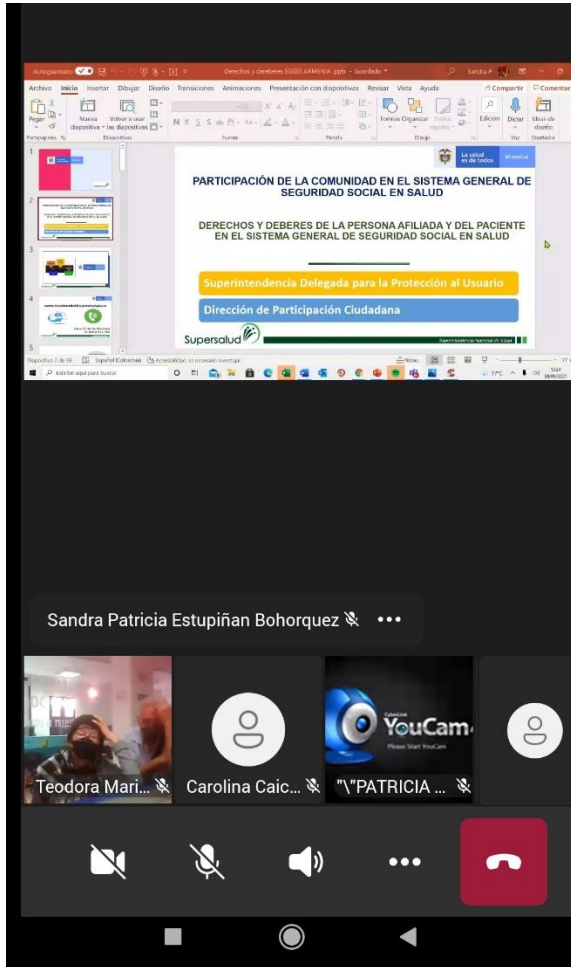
Autoguardado Derechos y deberes SGSSS ARMENIA .pptx • Guardado Sandra P

Archivo Inicio Insertar Dibujar Diseño Transiciones Animaciones Presentación con diapositivas Revisar Vista Ayuda Compartir Comentarios

Pegar Nueva diapositiva Volver a usar las diapositivas Portapapeles Diapositivas Fuente Párrafo Formas Organizar Estilos rápidos Dibujo Edición Dictar Ideas de diseño Voz Diseñador

PARTICIPACIÓN DE LA COMUNIDAD EN EL SISTEMA GENERAL DE SEGURIDAD SOCIAL EN SALUD

DERECHOS Y DEBERES DE LA PERSONA AFILIADA Y DEL PACIENTE EN EL SISTEMA GENERAL DE SEGURIDAD SOCIAL EN SALUD

Superintendencia Delegada para la Protección al Usuario

Dirección de Participación Ciudadana

Supersalud

La salud es de todos

Superintendencia Nacional de Salud

Diapositiva 1 de 36 Español (Colombia) Accesibilidad: es necesario investigar Notas

Escribe aquí para buscar

Sandra Patricia Estupiñan Bohorquez

Teodora Mari...

Carolina Caic...

"\"PATRICIA ...

YouCam

Please Start YouCam